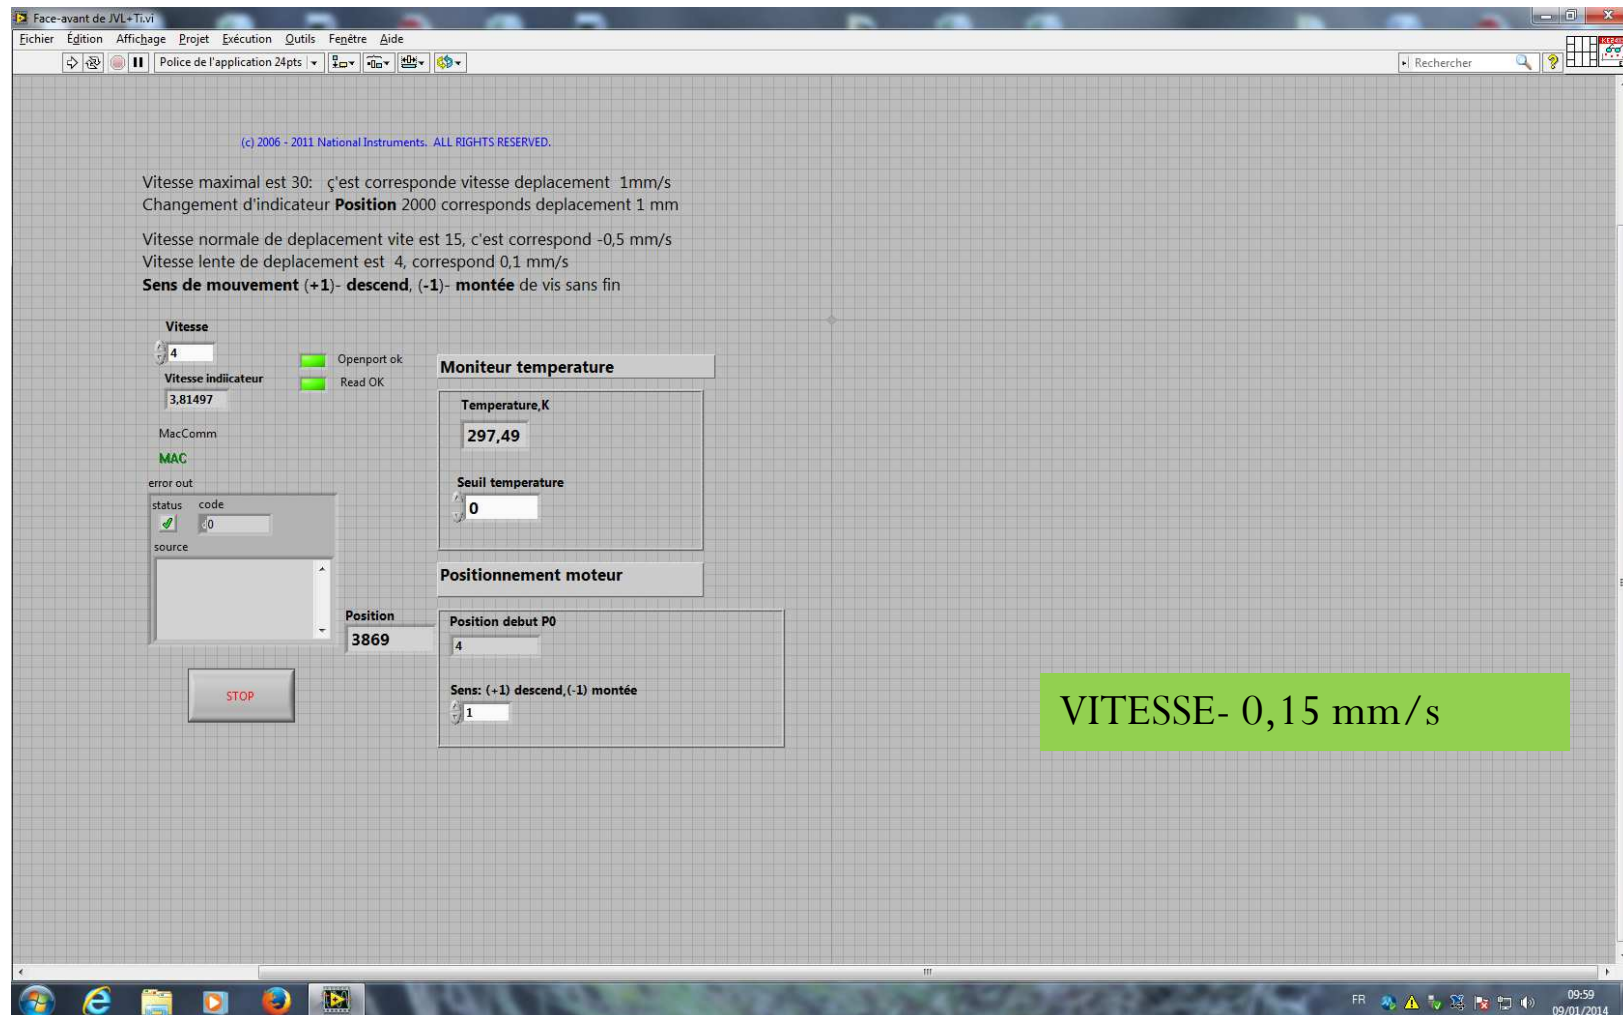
Face-avant de JVL+Ti.vi

Fichier Édition Affichage Projet Exécution Outils Fenêtre Aide

Police de l'application 24pts

Rechercher

(c) 2006 - 2011 National Instruments. ALL RIGHTS RESERVED.

Vitesse maximal est 30: ç'est corresponde vitesse deplacement 1mm/s
Changement d'indicateur **Position** 2000 corresponds deplacement 1 mm

Vitesse normale de deplacement vite est 15, c'est correspond -0,5 mm/s
Vitesse lente de deplacement est 4, correspond 0,1 mm/s
**Sens de mouvement (+1)- descend, (-1)- montée** de vis sans fin

Vitesse
4

Openport ok
Read OK

Vitesse indicateur
3,81497

MacComm
MAC

error out
status code
0
source

Moniteur temperature

Temperature,K
297,49

Seuil temperature
0

Positionnement moteur

Position
3869

Position debut P0
4

Sens: (+1) descend,(-1) montée
1

STOP

VITESSE- 0,15 mm/s

FR
09:59
09/01/2014